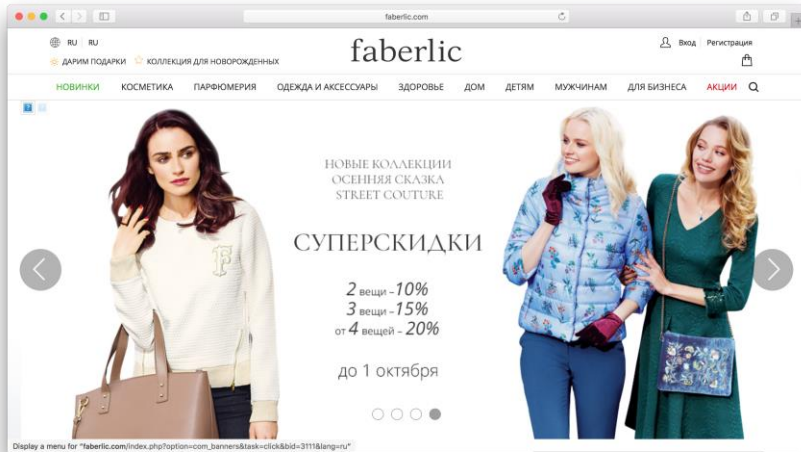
faberlic.com

RU RU

ДАРИМ ПОДАРКИ КОЛЛЕКЦИЯ ДЛЯ НОВОРОЖДЕННЫХ

faberlic

Вход Регистрация

НОВИНКИ КОСМЕТИКА ПАРФЮМЕРИЯ ОДЕЖДА И АКСЕССУАРЫ ЗДОРОВЬЕ ДОМ ДЕТЯМ МУЖЧИНАМ ДЛЯ БИЗНЕСА АКЦИИ

НОВЫЕ КОЛЛЕКЦИИ
ОСЕННЯЯ СКАЗКА
STREET COUTURE

СУПЕРСКИДКИ

2 вещи – 10%
3 вещи – 15%
от 4 вещей – 20%

до 1 октября

Display a menu for "faberlic.com/index.php?option=com_banners&task=click&bid=3111&lang=ru"